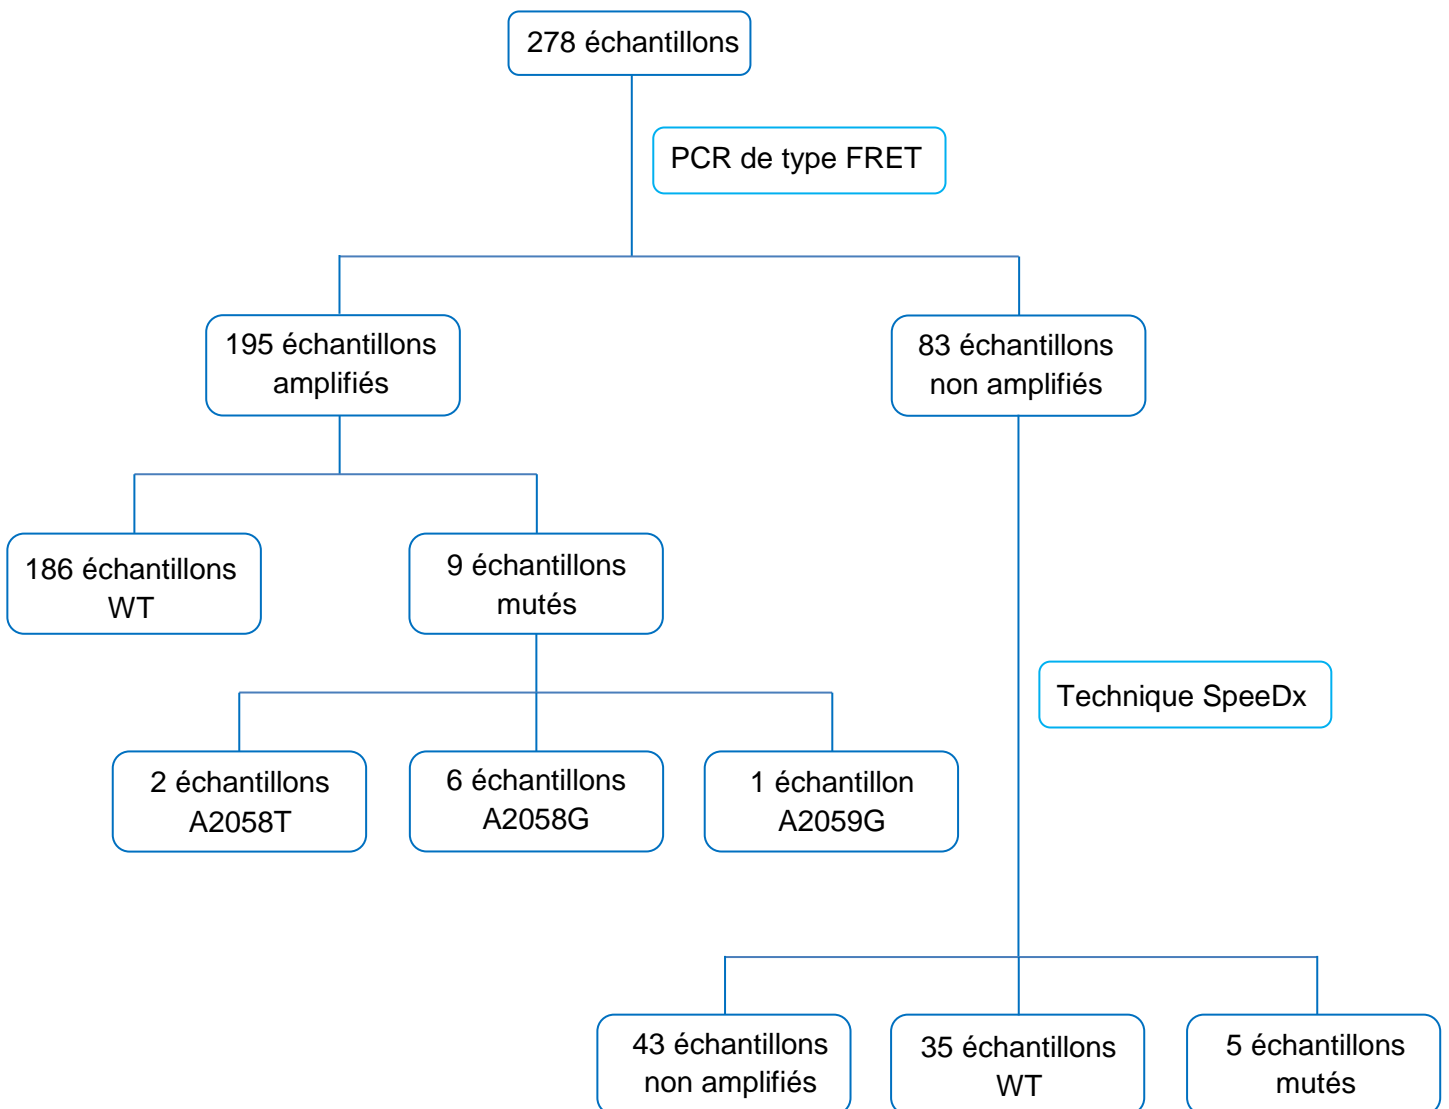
278 échantillons

PCR de type FRET

195 échantillons amplifiés

83 échantillons non amplifiés

186 échantillons WT

9 échantillons mutés

2 échantillons A2058T

6 échantillons A2058G

1 échantillon A2059G

Technique SpeeDx

43 échantillons non amplifiés

35 échantillons WT

5 échantillons mutés